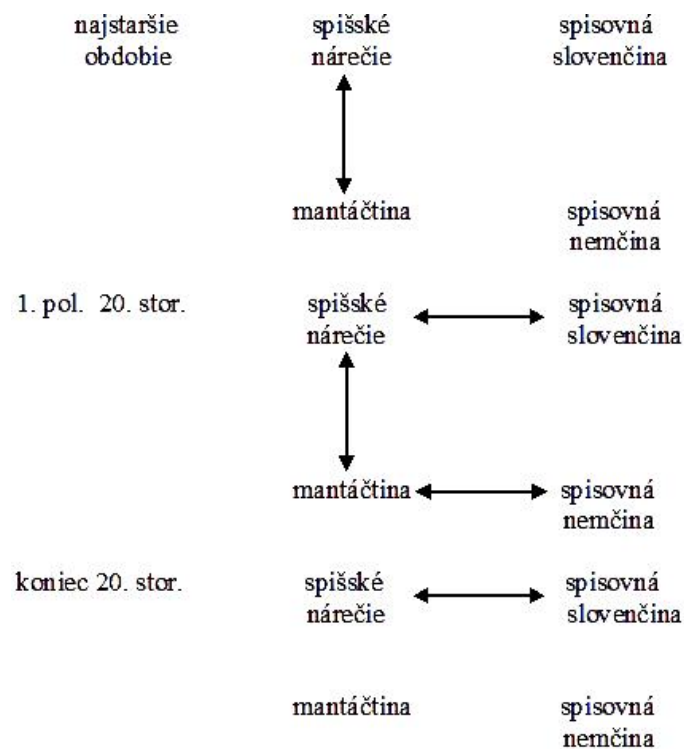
najstaršie obdobie

spišské nárečie

spisovná slovenčina

mantáčtina

spisovná nemčina

1. pol. 20. stor.

spišské nárečie

spisovná slovenčina

mantáčtina

spisovná nemčina

koniec 20. stor.

spišské nárečie

spisovná slovenčina

mantáčtina

spisovná nemčina